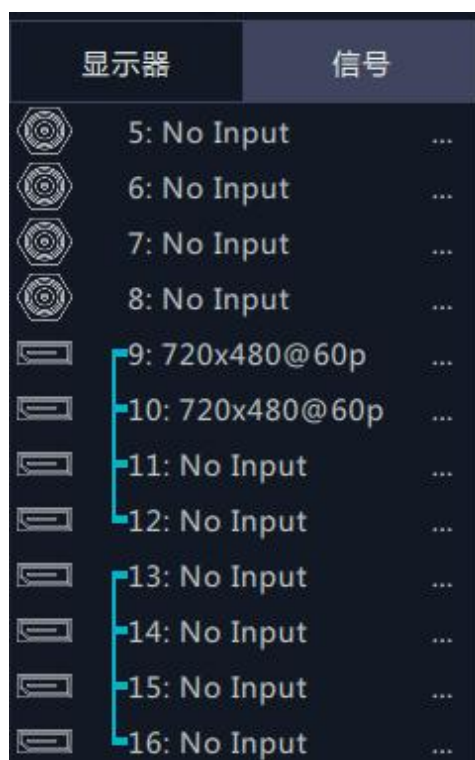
显示器 信号

5: No Input ...
6: No Input ...
7: No Input ...
8: No Input ...
9: 720x480@60p ...
10: 720x480@60p ...
11: No Input ...
12: No Input ...
13: No Input ...
14: No Input ...
15: No Input ...
16: No Input ...